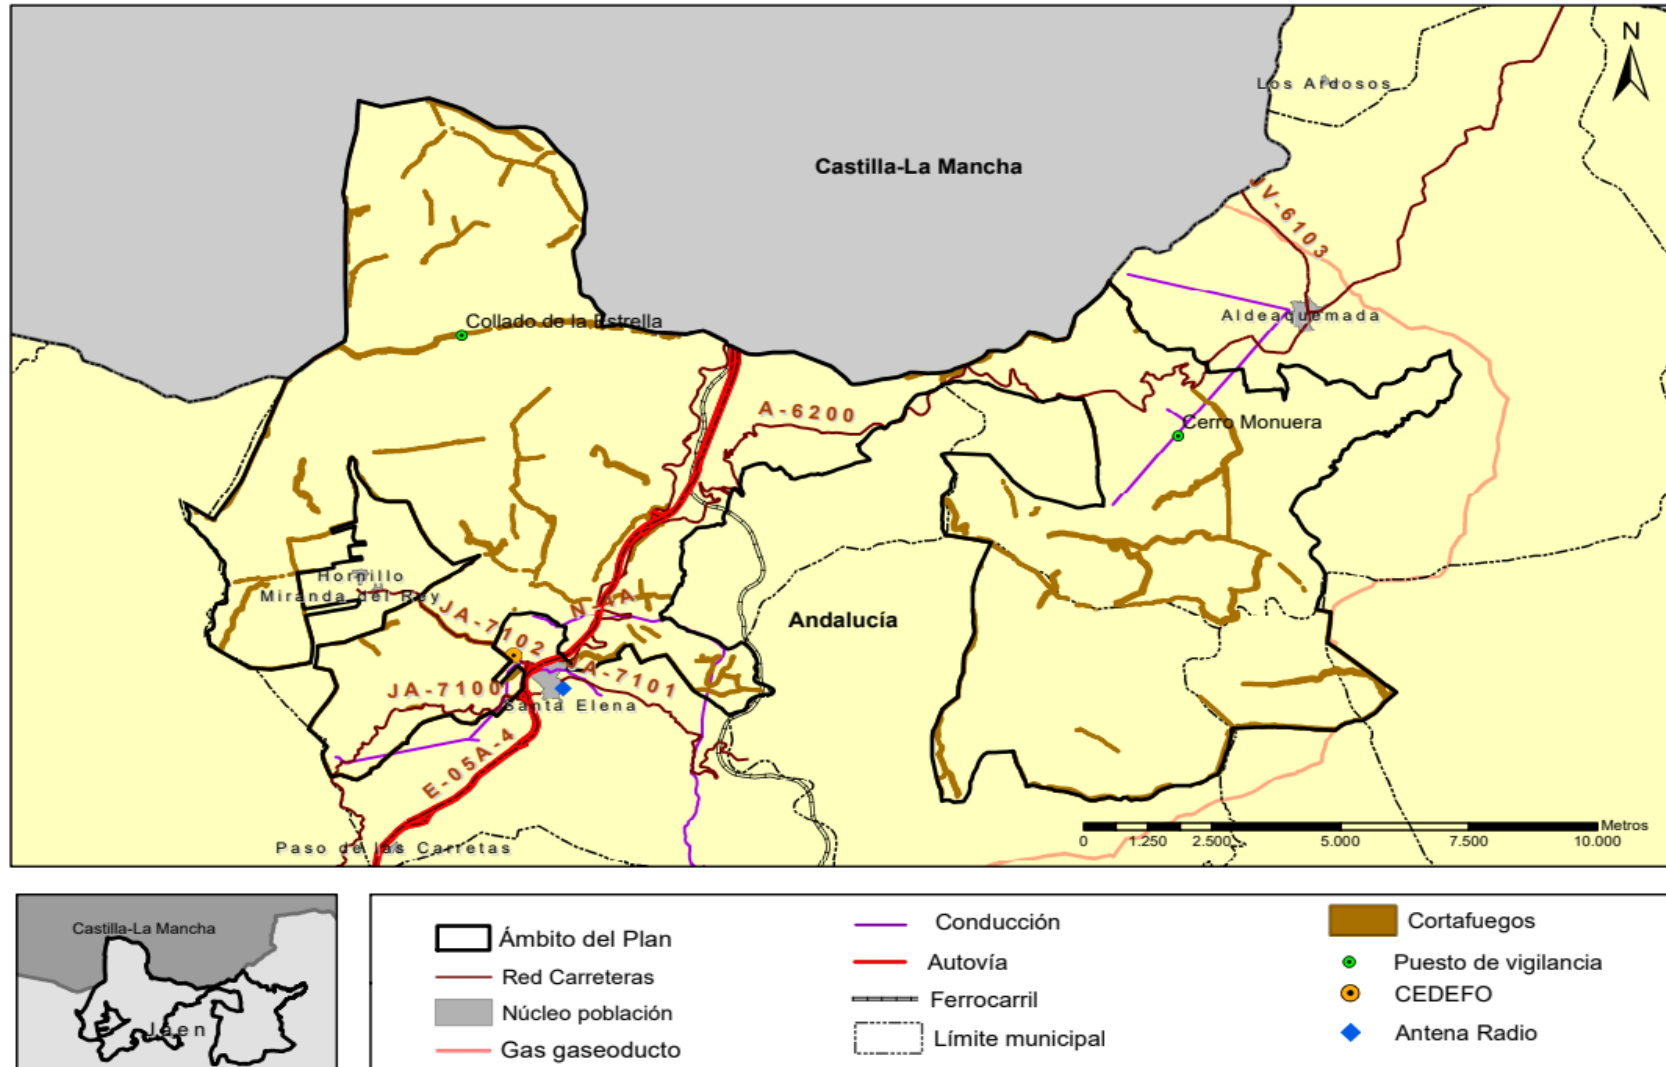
N

Los Ardosos

Castilla-La Mancha

JV-6103

Aldeaquemada

Collado de la Estrella

A-6200

Cerro Monuera

Hornillo

Miranda del Rey

JA-7102

N-IV

A-7101

JA-7100

Santa Elena

Andalucía

E-05A-4

Paso de las Carretas

Metros
0 1.250 2.500 5.000 7.500 10.000

Castilla-La Mancha

Jaén

Ámbito del Plan
Red Carreteras
Núcleo población
Gas gaseoducto

Conducción
Autovía
Ferrocarril
Límite municipal

Cortafuegos
Puesto de vigilancia
CEDEFO
Antena Radio